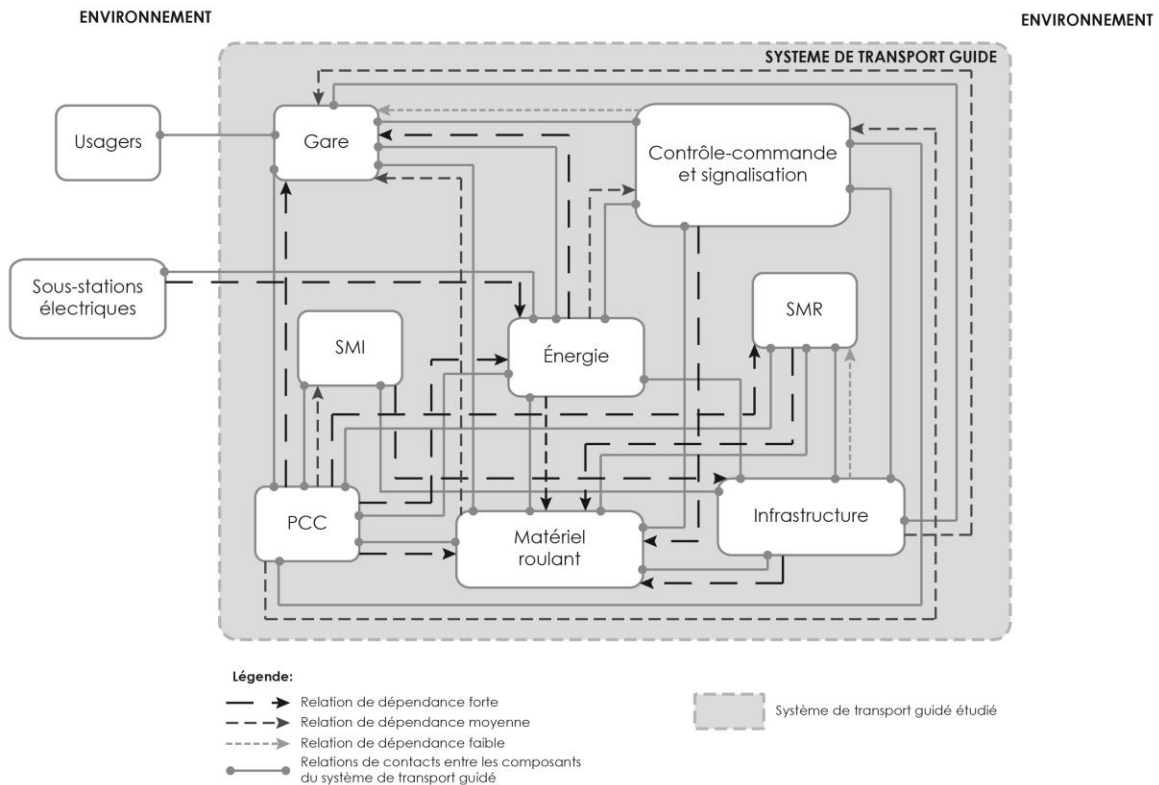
ENVIRONNEMENT

ENVIRONNEMENT

SYSTEME DE TRANSPORT GUIDE

Usagers

Gare

Contrôle-commande et signalisation

Sous-stations électriques

SMR

SMI

Énergie

PCC

Matériel roulant

Infrastructure

Légende:

Relation de dépendance forte

Relation de dépendance moyenne

Relation de dépendance faible

Relations de contacts entre les composants du système de transport guidé

Système de transport guidé étudié